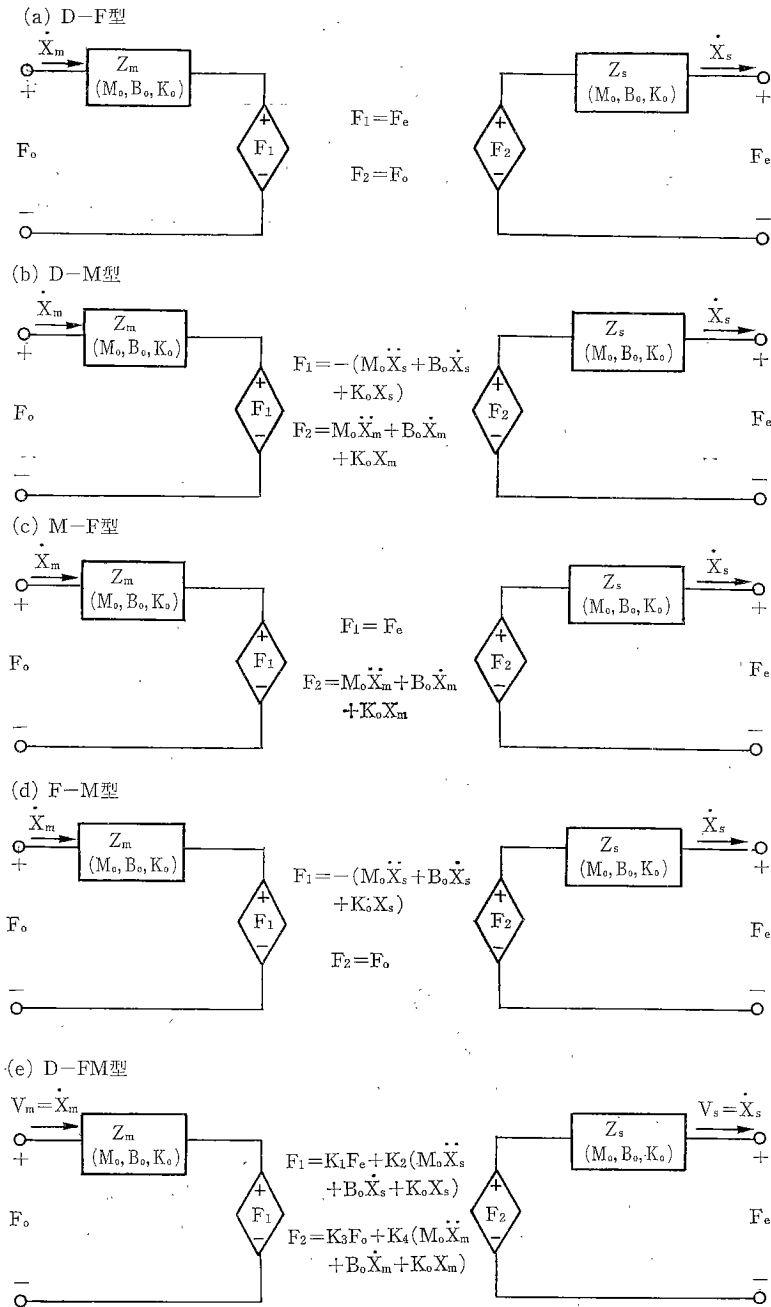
(a) D−F型

$\dot{X}_m$

$Z_m$ $(M_o, B_o, K_o)$

+

$F_o$

−

$F_1$

+

−

$F_1 = F_e$

$F_2 = F_o$

$F_2$

+

−

$Z_s$ $(M_o, B_o, K_o)$

$\dot{X}_s$

+

$F_e$

−

(b) D−M型

$\dot{X}_m$

$Z_m$ $(M_o, B_o, K_o)$

+

$F_o$

−

$F_1$

+

−

$F_1 = -(M_o\ddot{X}_s + B_o\dot{X}_s + K_oX_s)$

$F_2 = M_o\ddot{X}_m + B_o\dot{X}_m + K_oX_m$

$F_2$

+

−

$Z_s$ $(M_o, B_o, K_o)$

$\dot{X}_s$

+

$F_e$

−

(c) M−F型

$\dot{X}_m$

$Z_m$ $(M_o, B_o, K_o)$

+

$F_o$

−

$F_1$

+

−

$F_1 = F_e$

$F_2 = M_o\ddot{X}_m + B_o\dot{X}_m + K_oX_m$

$F_2$

+

−

$Z_s$ $(M_o, B_o, K_o)$

$\dot{X}_s$

+

$F_e$

−

(d) F−M型

$\dot{X}_m$

$Z_m$ $(M_o, B_o, K_o)$

+

$F_o$

−

$F_1$

+

−

$F_1 = -(M_o\ddot{X}_s + B_o\dot{X}_s + K_oX_s)$

$F_2 = F_o$

$F_2$

+

−

$Z_s$ $(M_o, B_o, K_o)$

$\dot{X}_s$

+

$F_e$

−

(e) D−FM型

$V_m = \dot{X}_m$

$Z_m$ $(M_o, B_o, K_o)$

+

$F_o$

−

$F_1$

+

−

$F_1 = K_1F_e + K_2(M_o\ddot{X}_s + B_o\dot{X}_s + K_oX_s)$

$F_2 = K_3F_o + K_4(M_o\ddot{X}_m + B_o\dot{X}_m + K_oX_m)$

$F_2$

+

−

$Z_s$ $(M_o, B_o, K_o)$

$V_s = \dot{X}_s$

+

$F_e$

−